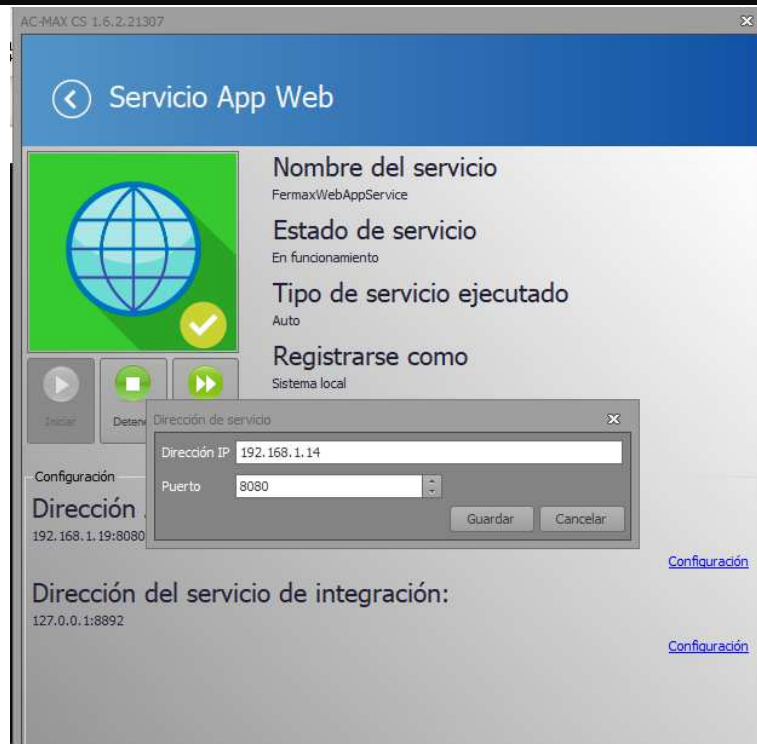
AC-MAX CS 1.6.2.21307

Servicio App Web

Nombre del servicio
FermaxWebAppService

Estado de servicio
En funcionamiento

Tipo de servicio ejecutado
Auto

Registrarse como
Sistema local

Iniciar

Deten

Dirección de servicio

Dirección IP 192.168.1.14

Puerto 8080

Guardar Cancelar

Configuración

Dirección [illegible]
192.168.1.19:8080

Configuración

Dirección del servicio de integración:
127.0.0.1:8892

Configuración